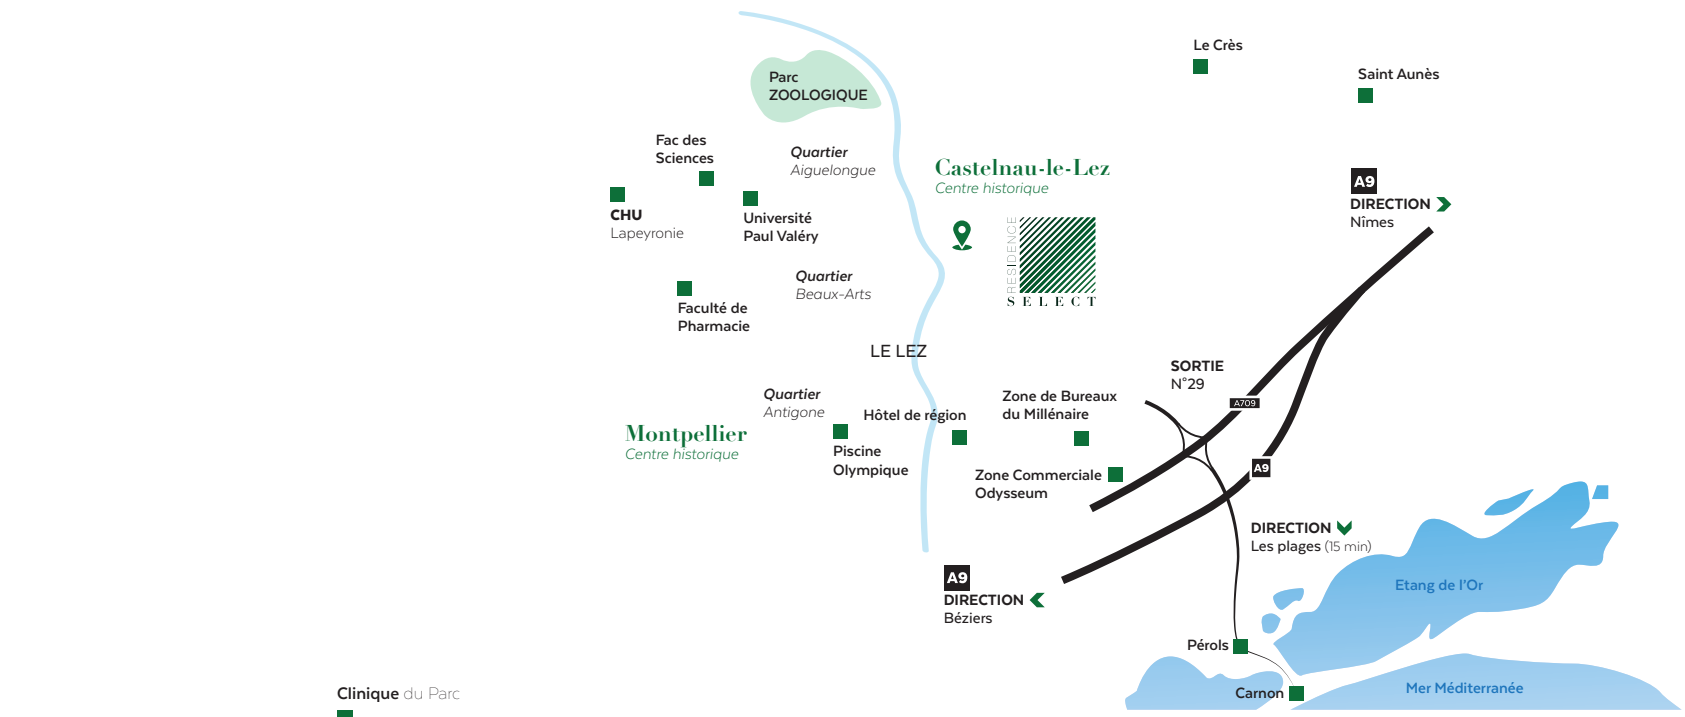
Le Crès

Saint Aunès

Parc ZOOLOGIQUE

Fac des Sciences

Quartier Aiguelongue

Castelnau-le-Lez
Centre historique

A9
DIRECTION
Nîmes

CHU
Lapeyronie

Université Paul Valéry

RESIDENCE
SELECT

Quartier Beaux-Arts

Faculté de Pharmacie

LE LEZ

SORTIE
N°29

A709

Quartier Antigone

Hôtel de région

Zone de Bureaux du Millénaire

Montpellier
Centre historique

Piscine Olympique

Zone Commerciale Odysseum

A9

DIRECTION
Les plages (15 min)

Etang de l'Or

A9
DIRECTION
Béziers

Pérols

Carnon

Mer Méditerranée

Clinique du Parc